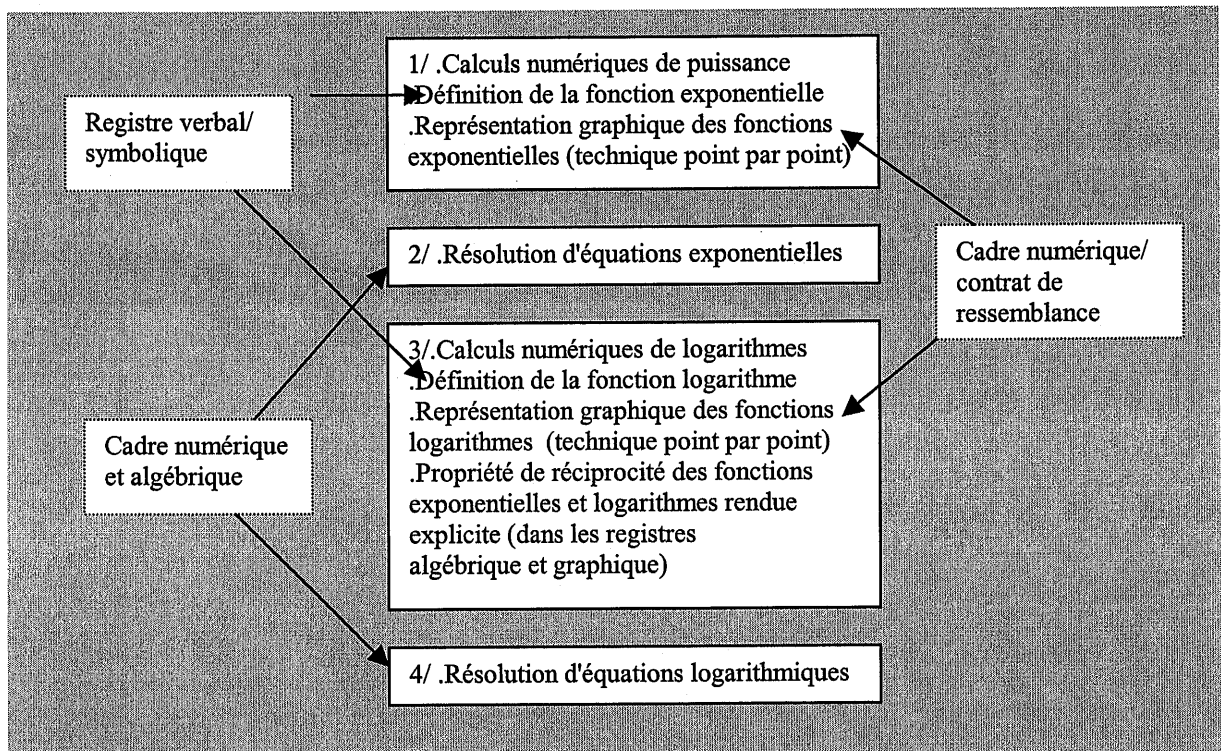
Registre verbal/
symbolique

1/ .Calculs numériques de puissance
.Définition de la fonction exponentielle
.Représentation graphique des fonctions exponentielles (technique point par point)

2/ .Résolution d'équations exponentielles

Cadre numérique/
contrat de
ressemblance

3/.Calculs numériques de logarithmes
.Définition de la fonction logarithme
.Représentation graphique des fonctions logarithmes (technique point par point)
.Propriété de réciprocité des fonctions exponentielles et logarithmes rendue explicite (dans les registres algébrique et graphique)

Cadre numérique
et algébrique

4/ .Résolution d'équations logarithmiques